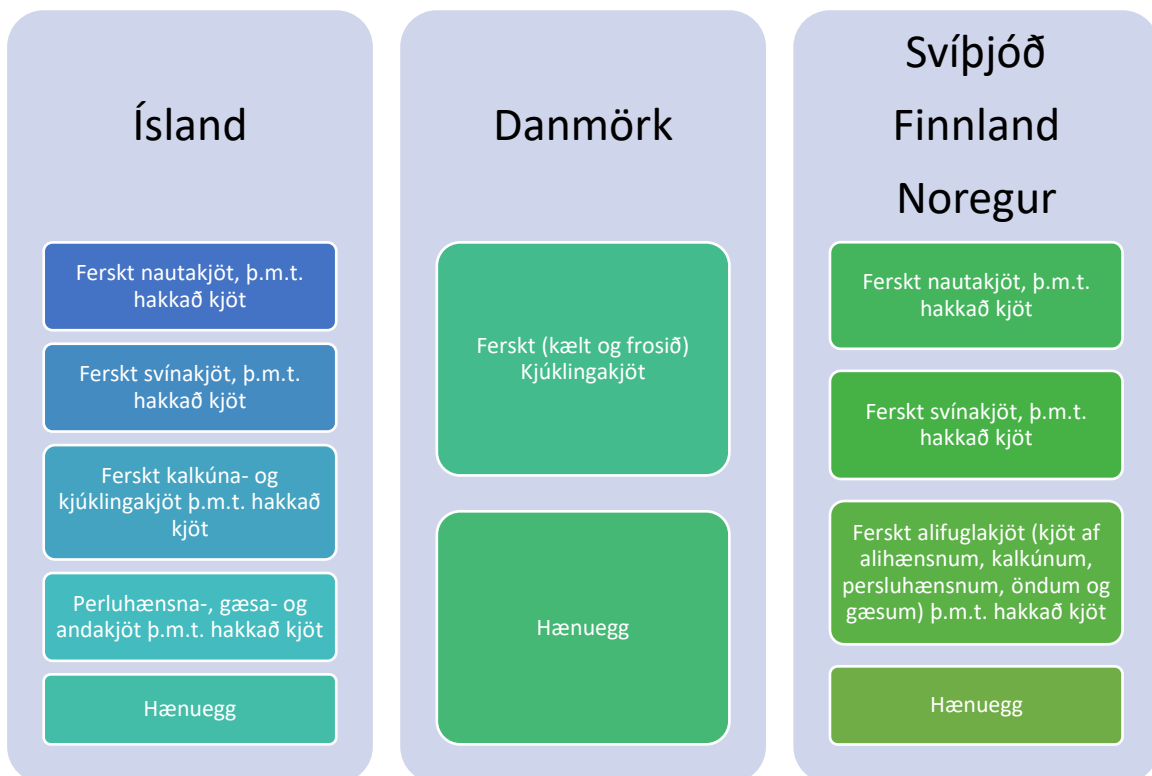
Ísland

Ferskt nautakjöt, þ.m.t. hakkað kjöt

Ferskt svínakjöt, þ.m.t. hakkað kjöt

Ferskt kalkúna- og kjúklingakjöt þ.m.t. hakkað kjöt

Perluhænsna-, gæsa- og andakjöt þ.m.t. hakkað kjöt

Hænuegg

Danmörk

Ferskt (kælt og frosið) Kjúklingakjöt

Hænuegg

Svíþjóð
Finnland
Noregur

Ferskt nautakjöt, þ.m.t. hakkað kjöt

Ferskt svínakjöt, þ.m.t. hakkað kjöt

Ferskt alifuglakjöt (kjöt af alihænsnum, kalkúnum, persluhænsnum, öndum og gæsum) þ.m.t. hakkað kjöt

Hænuegg